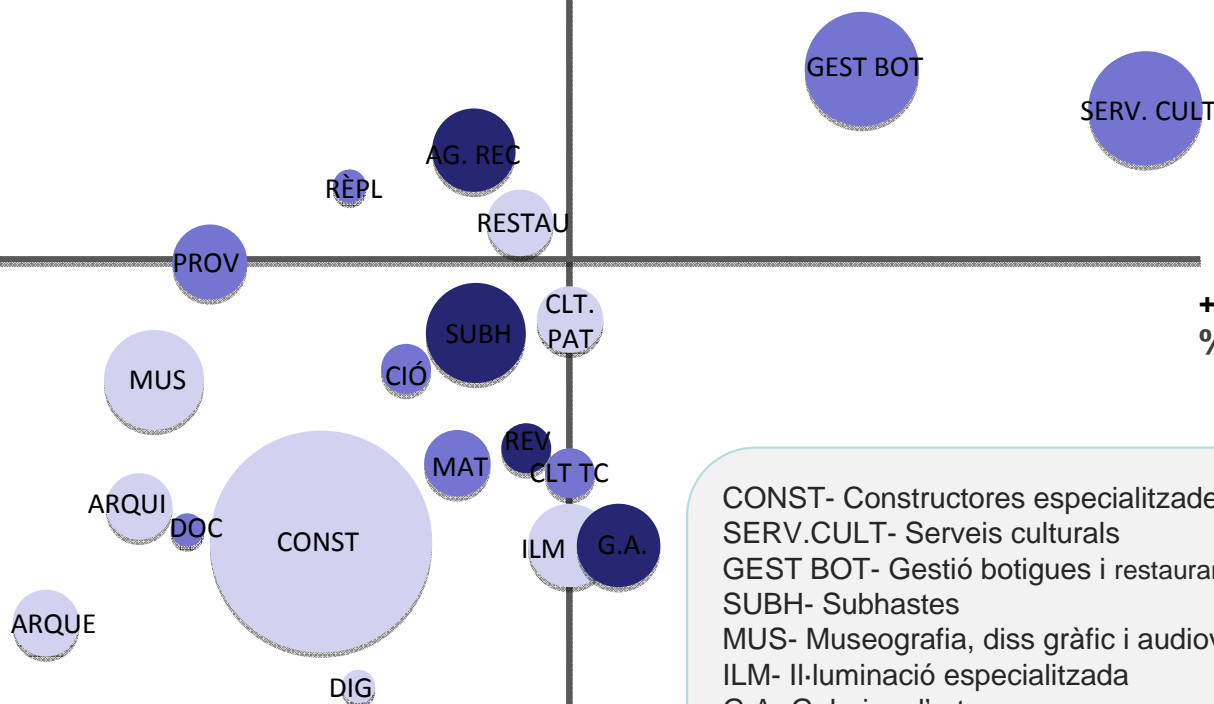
GEST BOT

SERV. CULT

AG. REC

RÈPL

RESTAU

PROV

CLT. PAT

SUBH

+
%

MUS

CIÓ

REV

MAT

CLT TC

ARQUI

DOC

CONST

ILM

G.A.

ARQUE

DIG

CONST- Constructores especialitzade
SERV.CULT- Serveis culturals
GEST BOT- Gestió botigues i restaurar
SUBH- Subhastes
MUS- Museografia, diss gràfic i audiov
ILM- Il·luminació especialitzada
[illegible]